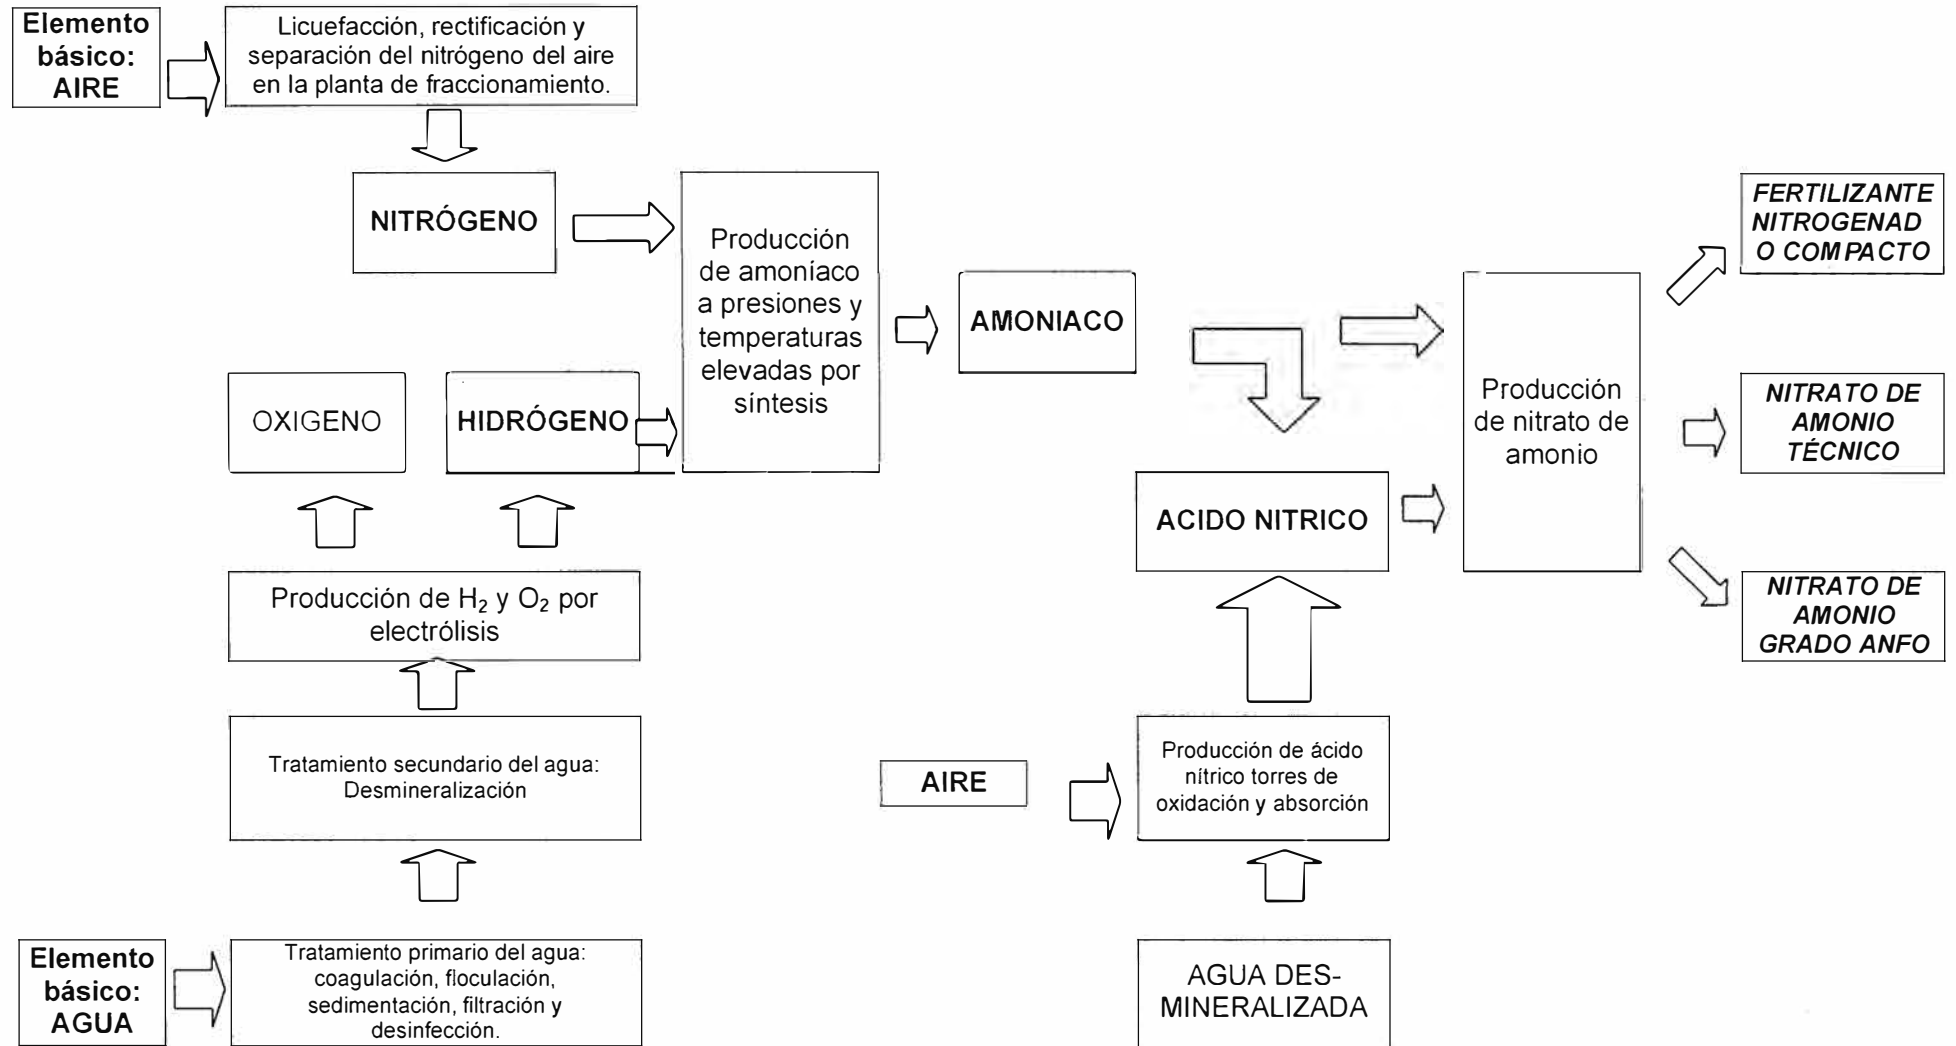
Elemento básico: AIRE

Licuefacción, rectificación y separación del nitrógeno del aire en la planta de fraccionamiento.

NITRÓGENO

Producción de amoníaco a presiones y temperaturas elevadas por síntesis

AMONIACO

FERTILIZANTE NITROGENAD O COMPACTO

OXIGENO

HIDRÓGENO

Producción de nitrato de amonio

NITRATO DE AMONIO TÉCNICO

ACIDO NITRICO

NITRATO DE AMONIO GRADO ANFO

Producción de $H_2$ y $O_2$ por electrólisis

Tratamiento secundario del agua: Desmineralización

AIRE

Producción de ácido nítrico torres de oxidación y absorción

Elemento básico: AGUA

Tratamiento primario del agua: coagulación, floculación, sedimentación, filtración y desinfección.

AGUA DES-MINERALIZADA